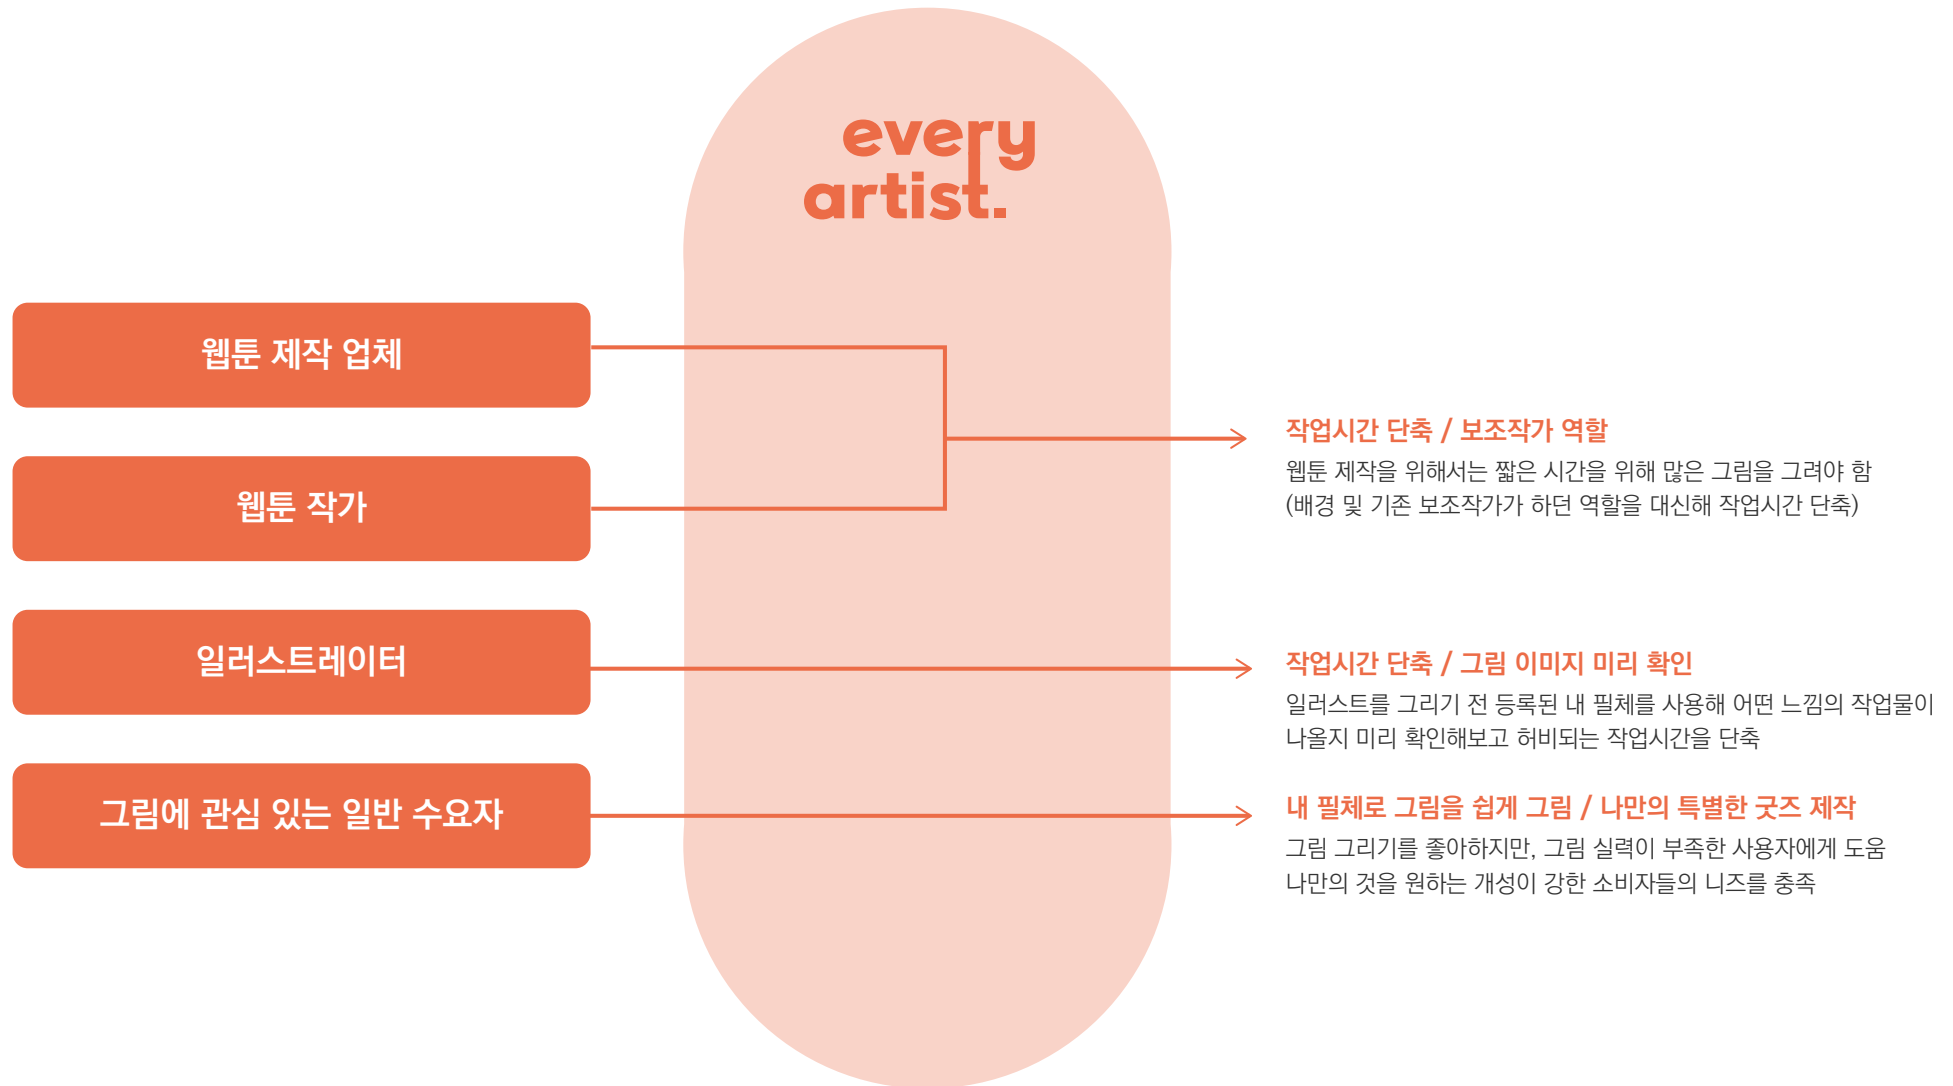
every artist.

웹툰 제작 업체

웹툰 작가

일러스트레이터

그림에 관심 있는 일반 수요자

작업시간 단축 / 보조작가 역할
웹툰 제작을 위해서는 짧은 시간을 위해 많은 그림을 그려야 함
(배경 및 기존 보조작가가 하던 역할을 대신해 작업시간 단축)

작업시간 단축 / 그림 이미지 미리 확인
일러스트를 그리기 전 등록된 내 필체를 사용해 어떤 느낌의 작업물이 나올지 미리 확인해보고 허비되는 작업시간을 단축

내 필체로 그림을 쉽게 그림 / 나만의 특별한 굿즈 제작
그림 그리기를 좋아하지만, 그림 실력이 부족한 사용자에게 도움
나만의 것을 원하는 개성이 강한 소비자들의 니즈를 충족